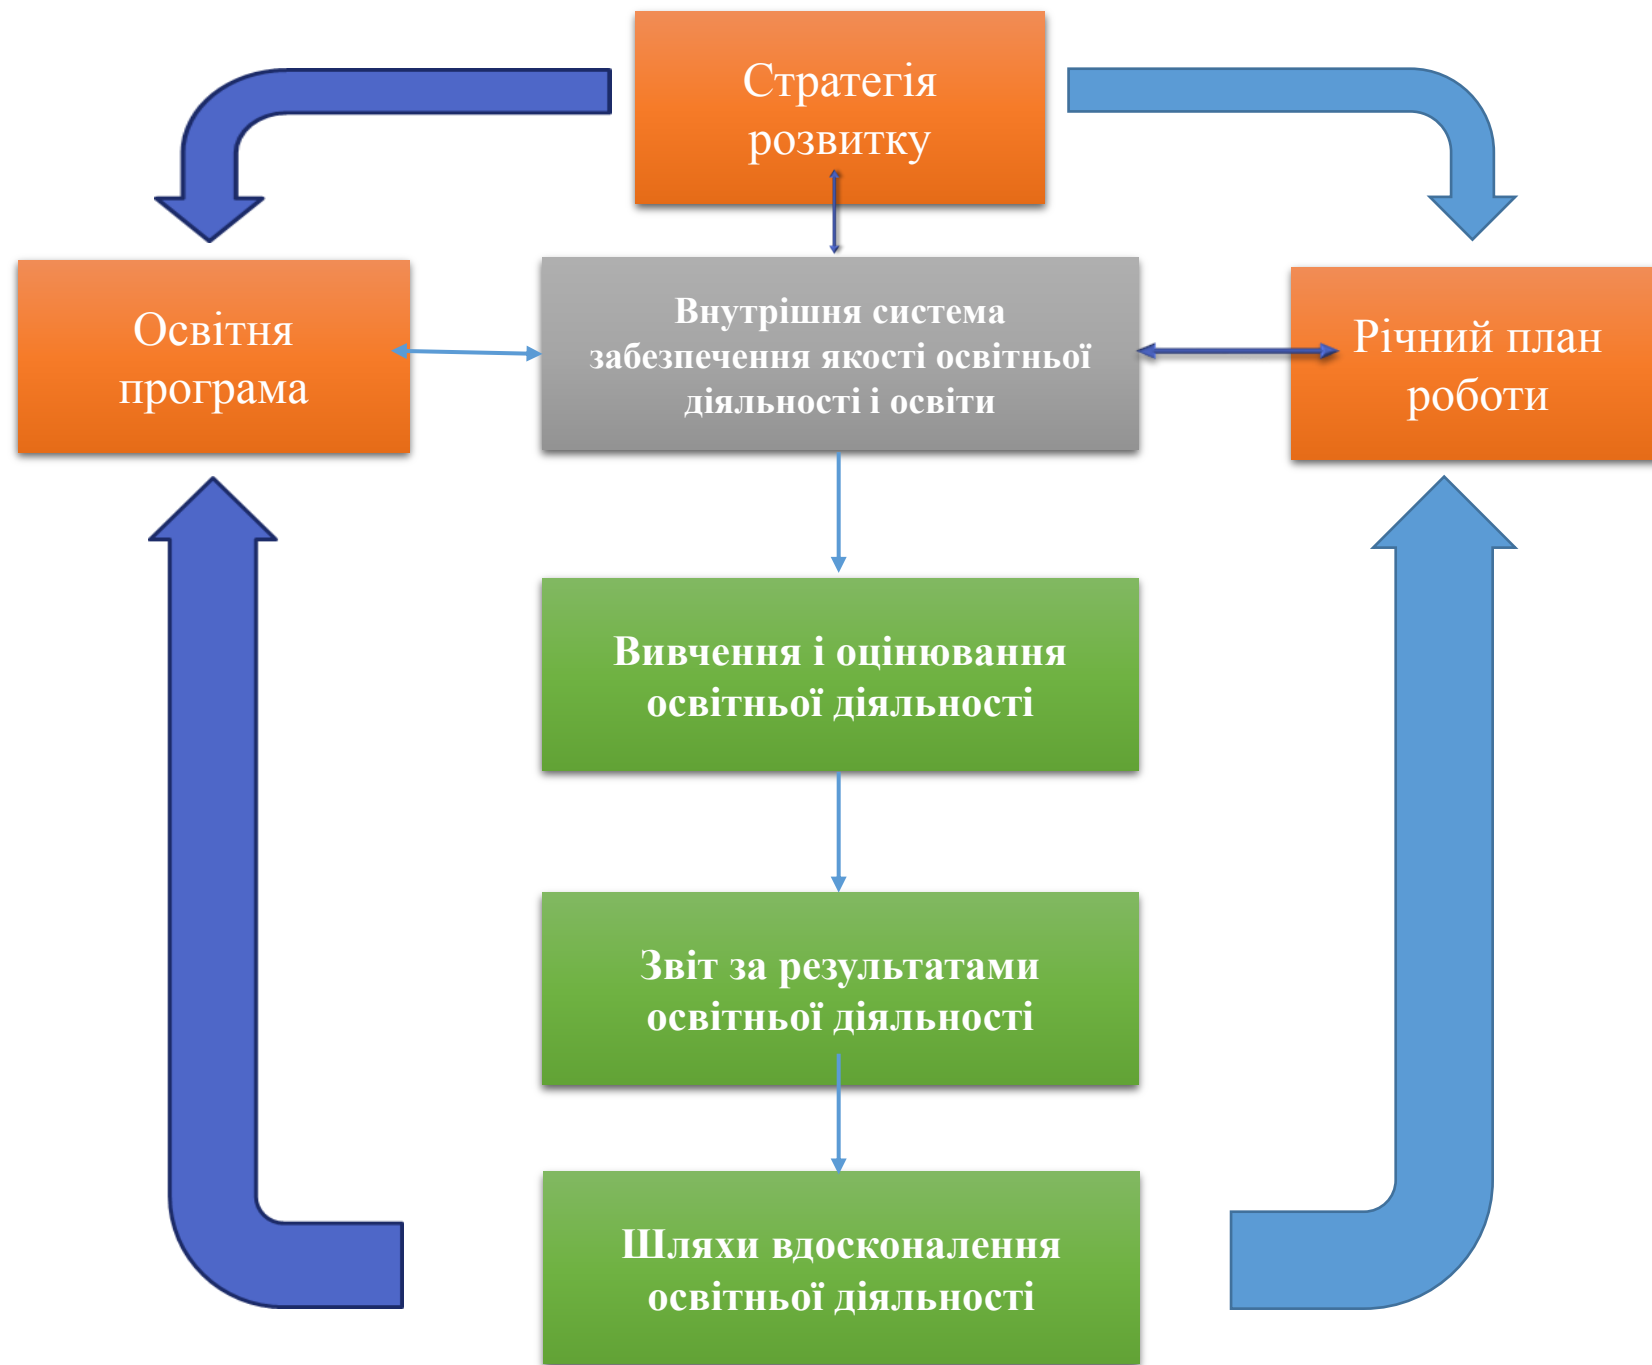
Стратегія розвитку

Освітня програма

Внутрішня система забезпечення якості освітньої діяльності і освіти

Річний план роботи

Вивчення і оцінювання освітньої діяльності

Звіт за результатами освітньої діяльності

Шляхи вдосконалення освітньої діяльності